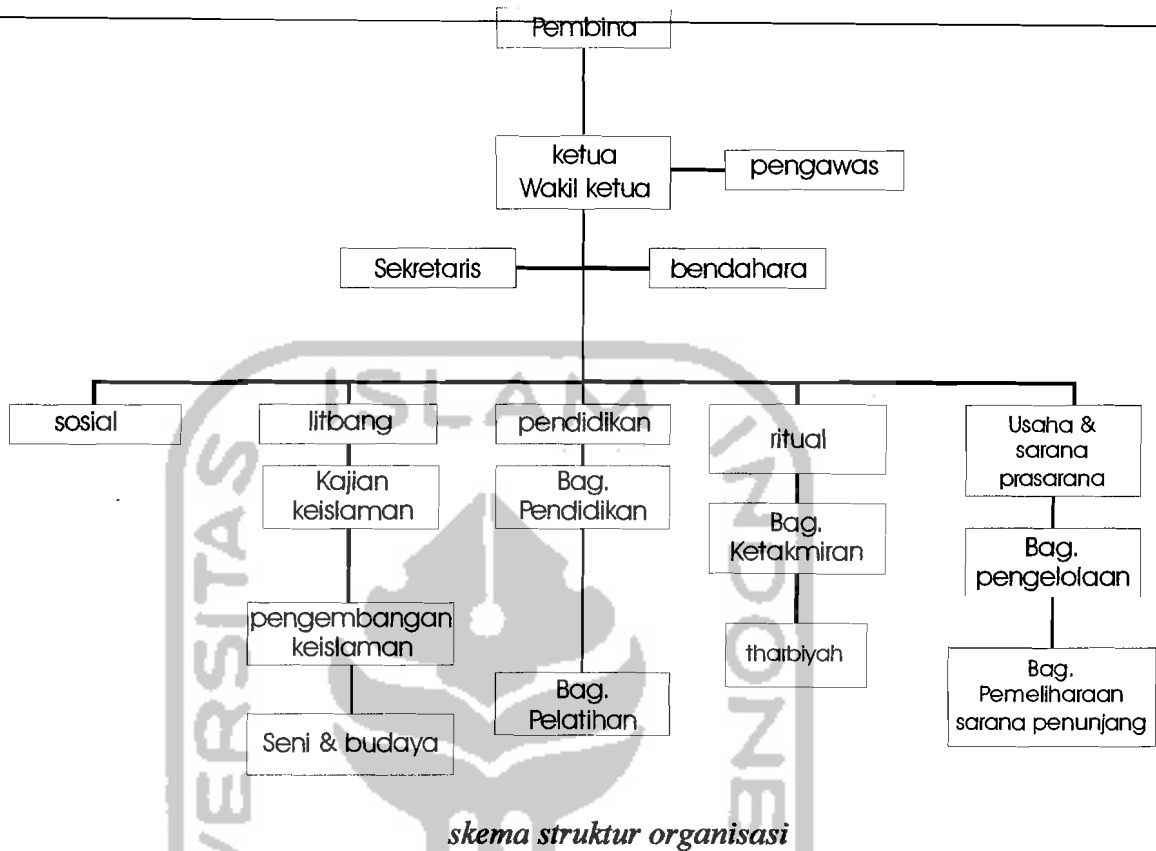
Pembina

ketua
Wakil ketua

pengawas

Sekretaris

bendahara

sosial

litbang

Kajian keislaman

pengembangan keislaman

Seni & budaya

pendidikan

Bag. Pendidikan

Bag. Pelatihan

ritual

Bag. Ketakmiran

tharbiyah

Usaha & sarana prasarana

Bag. pengelolaan

Bag. Pemeliharaan sarana penunjang

skema struktur organisasi